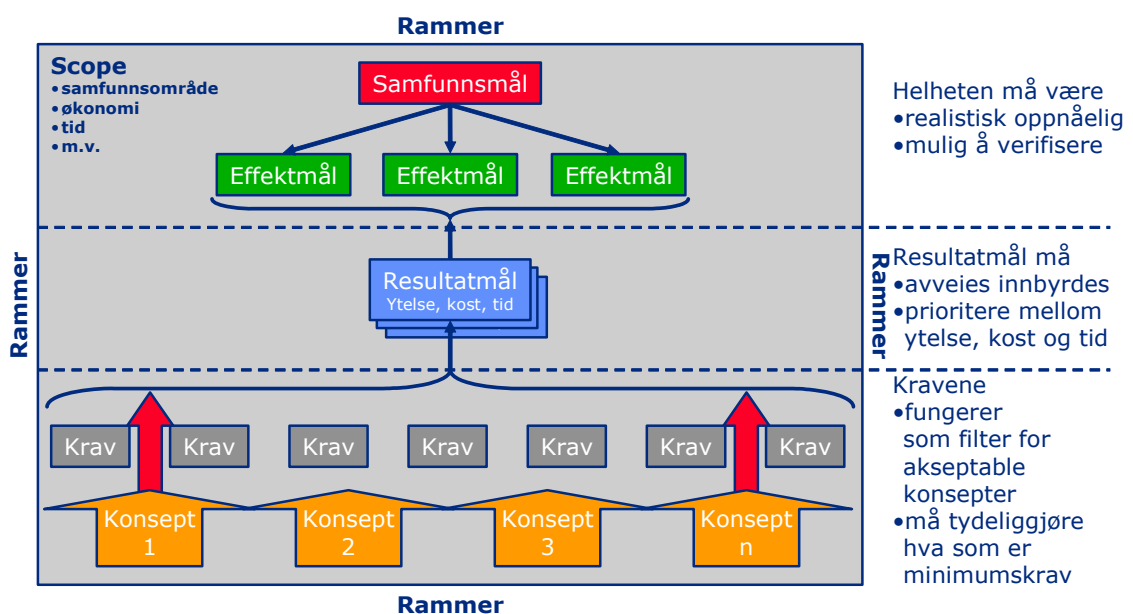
Rammer

Scope
•samfunnsområde
•økonomi
•tid
•m.v.

Samfunnsmål

Effektmål Effektmål Effektmål

Helheten må være
•realistisk oppnåelig
•mulig å verifisere

Rammer

Resultatmål
Ytelse, kost, tid

Rammer

Resultatmål må
•avveies innbyrdes
•prioritere mellom ytelse, kost og tid

Krav Krav Krav Krav Krav Krav Krav

Konsept 1 Konsept 2 Konsept 3 Konsept n

Kravene
•fungerer som filter for akseptable konsepter
•må tydeliggjøre hva som er minimumskrav

Rammer